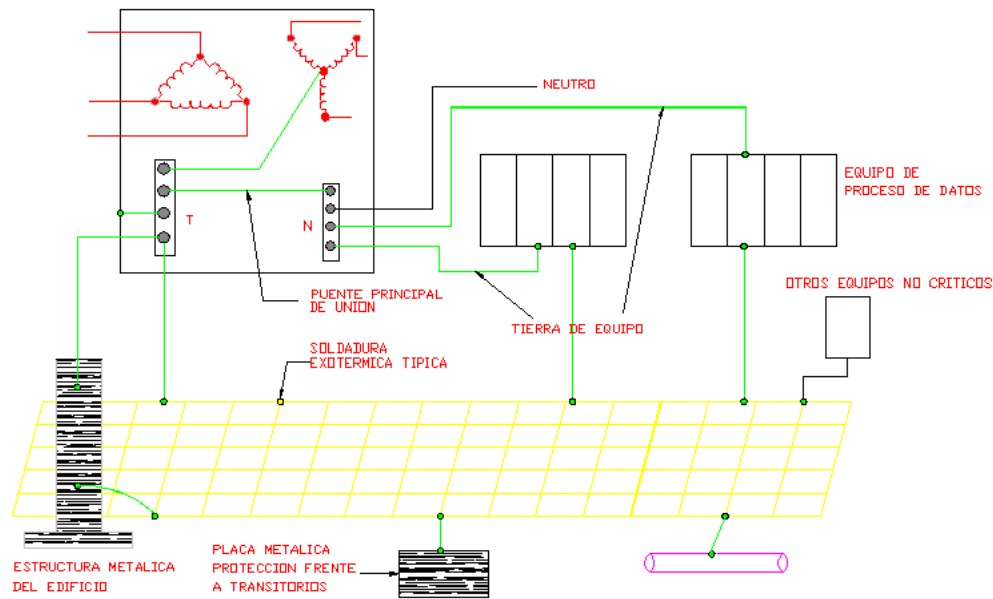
NEUTRO

T

N

EQUIPO DE PROCESO DE DATOS

PUENTE PRINCIPAL DE UNION

TIERRA DE EQUIPO

OTROS EQUIPOS NO CRITICOS

SOLDADURA EXOTERMICA TIPICA

ESTRUCTURA METALICA DEL EDIFICIO

PLACA METALICA PROTECCION FRENTE A TRANSITORIOS